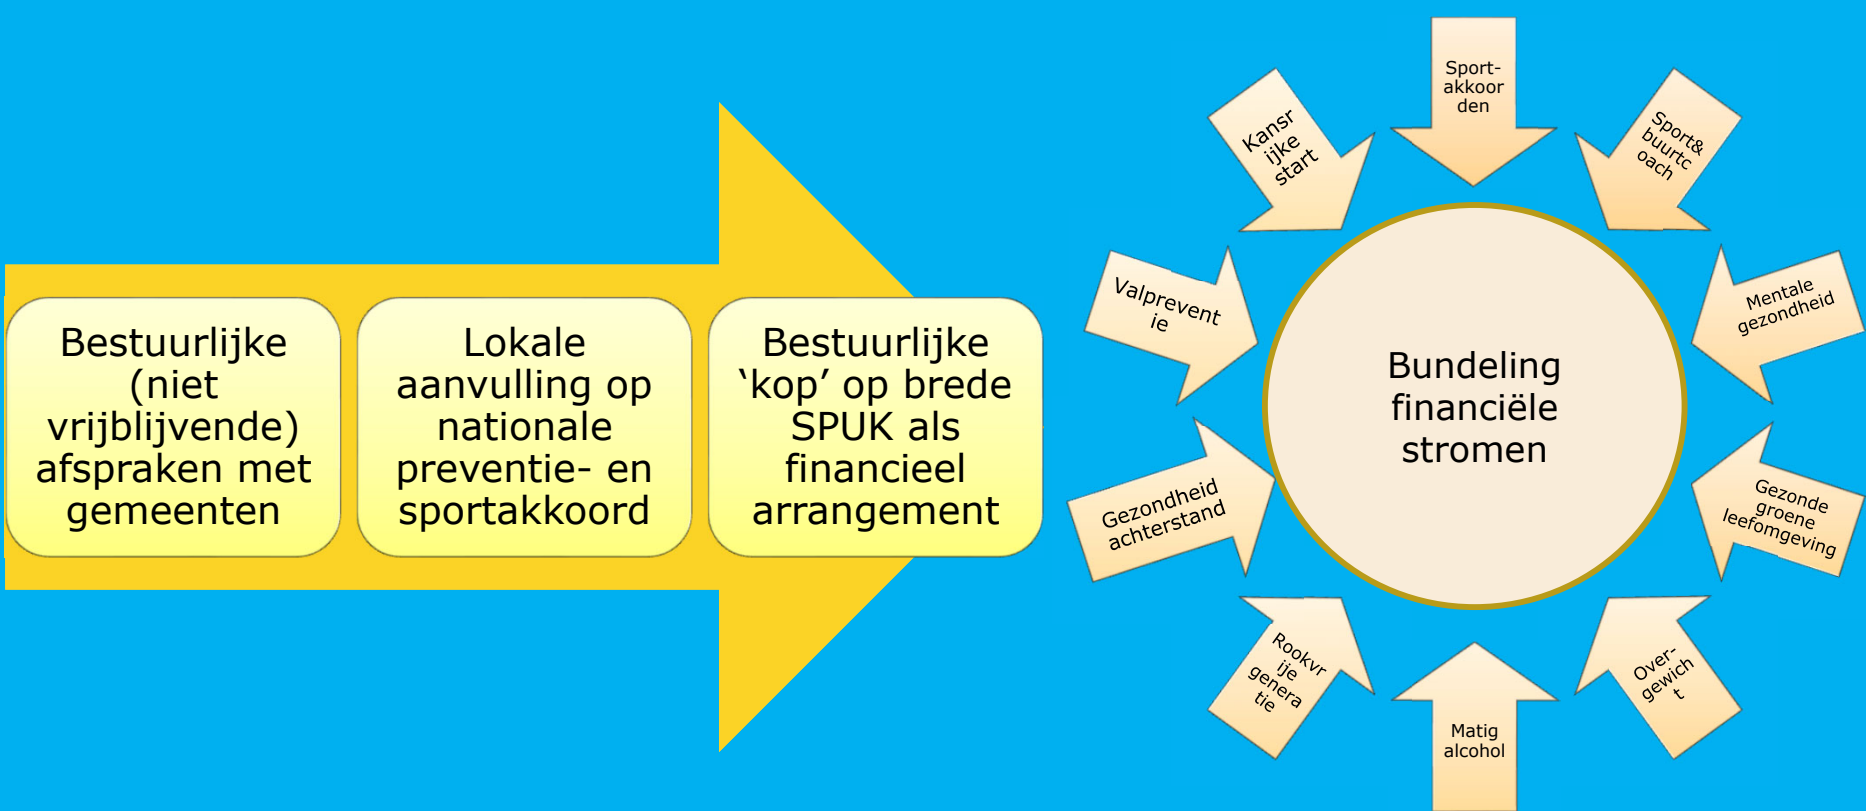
Bestuurlijke (niet vrijblijvende) afspraken met gemeenten

Lokale aanvulling op nationale preventie- en sportakkoord

Bestuurlijke ‘kop’ op brede SPUK als financieel arrangement

Bundeling financiële stromen

Sport-akkoorden

Sport&buurtcoach

Mentale gezondheid

Gezonde groene leefomgeving

Over-gewicht

Matig alcohol

Rookvrije generatie

Gezondheid achterstand

Valpreventie

Kansrijke start